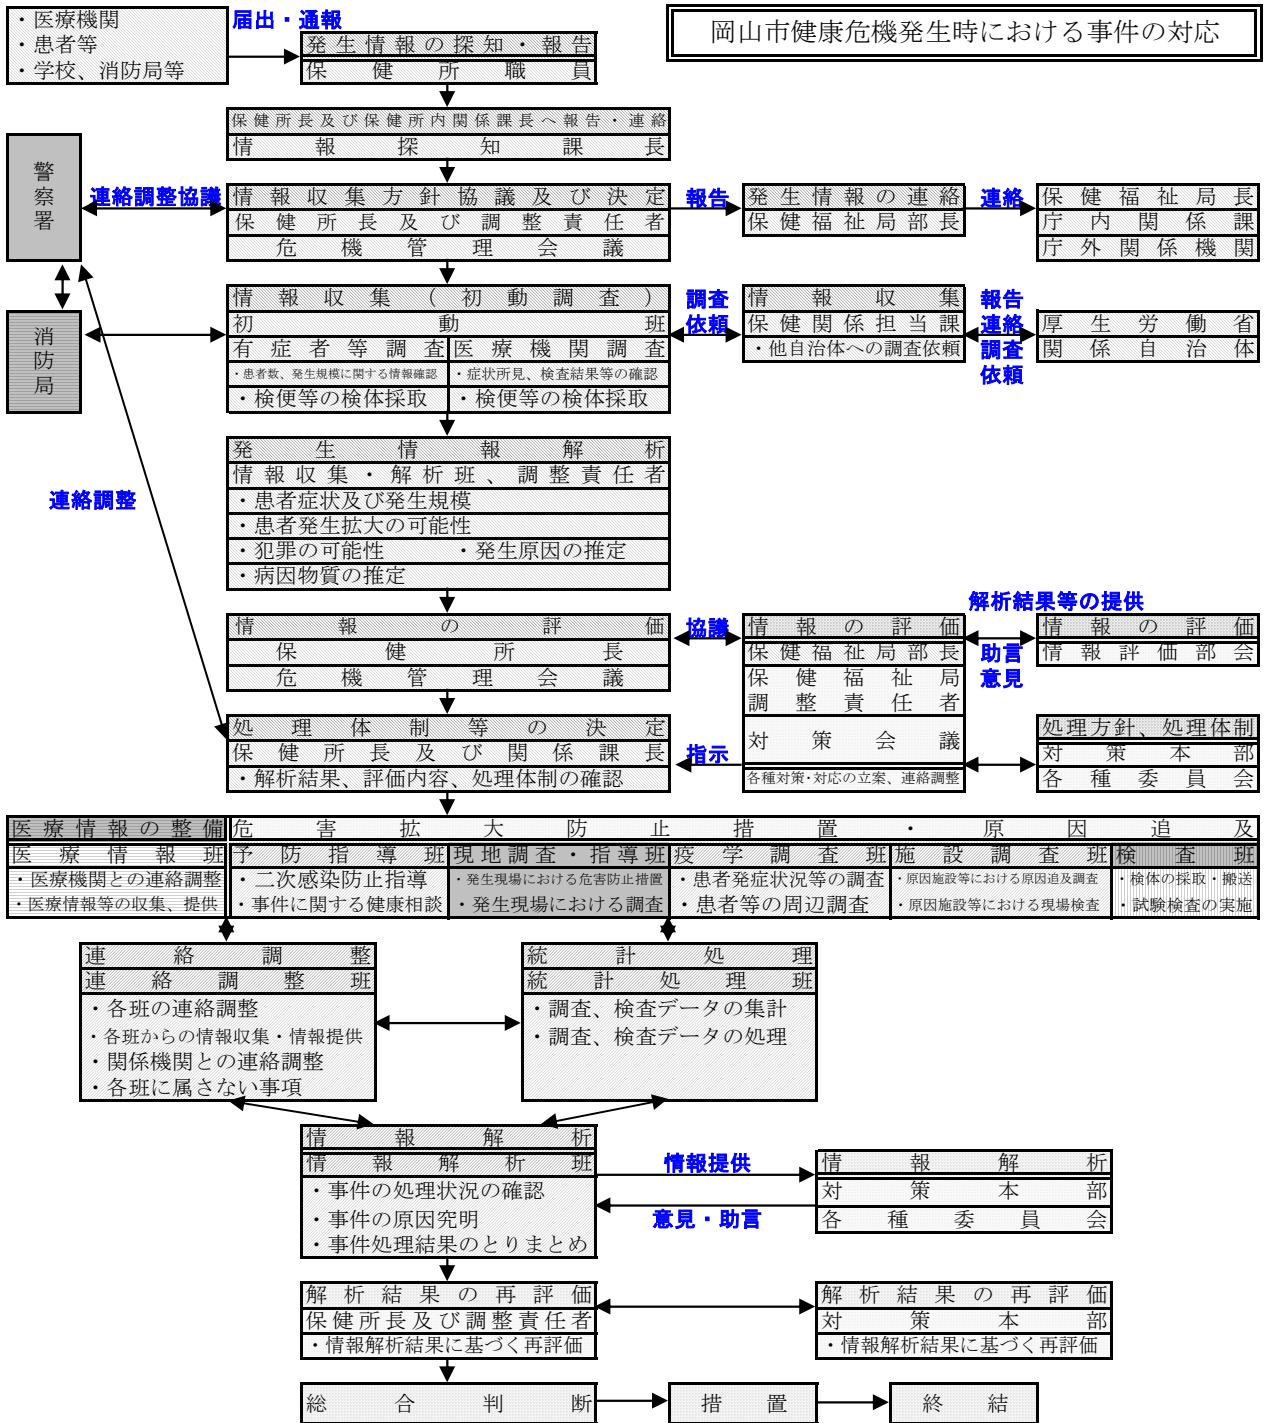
岡山市健康危機発生時における事件の対応

・医療機関
・患者等
・学校、消防局等

届出・通報

発生情報の探知・報告
保健所職員

保健所長及び保健所内関係課長へ報告・連絡
情報探知課長

警察署

連絡調整協議

情報収集方針協議及び決定
保健所長及び調整責任者
危機管理会議

報告

発生情報の連絡
保健福祉局部長

連絡

保健福祉局長
庁内関係課
庁外関係機関

消防局

情報収集（初動調査）
初動班
有症者等調査
・患者数、発生規模に関する情報確認
・検便等の検体採取
医療機関調査
・症状所見、検査結果等の確認
・検便等の検体採取

調査依頼

情報収集
保健関係担当課
・他自治体への調査依頼

報告
連絡
調査
依頼

厚生労働省
関係自治体

連絡調整

発生情報解析
情報収集・解析班、調整責任者
・患者症状及び発生規模
・患者発生拡大の可能性
・犯罪の可能性　・発生原因の推定
・病因物質の推定

解析結果等の提供

情報の評価
保健所長
危機管理会議

協議

情報の評価
保健福祉局部長
保健福祉局
調整責任者
対策会議
各種対策・対応の立案、連絡調整

助言
意見

情報の評価
情報評価部会

処理方針、処理体制
対策本部
各種委員会

処理体制等の決定
保健所長及び関係課長
・解析結果、評価内容、処理体制の確認

指示

医療情報の整備
医療情報班
・医療機関との連絡調整
・医療情報等の収集、提供

危害拡大防止措置・原因追及
予防指導班
・二次感染防止指導
・事件に関する健康相談
現地調査・指導班
・発生現場における危害防止措置
・発生現場における調査
疫学調査班
・患者発症状況等の調査
・患者等の周辺調査
施設調査班
・原因施設等における原因追及調査
・原因施設等における現場検査
検査班
・検体の採取・搬送
・試験検査の実施

連絡調整
連絡調整班
・各班の連絡調整
・各班からの情報収集・情報提供
・関係機関との連絡調整
・各班に属さない事項

統計処理
統計処理班
・調査、検査データの集計
・調査、検査データの処理

情報解析
情報解析班
・事件の処理状況の確認
・事件の原因究明
・事件処理結果のとりまとめ

情報提供
意見・助言

情報解析
対策本部
各種委員会

解析結果の再評価
保健所長及び調整責任者
・情報解析結果に基づく再評価

解析結果の再評価
対策本部
・情報解析結果に基づく再評価

総合判断

措置

終結